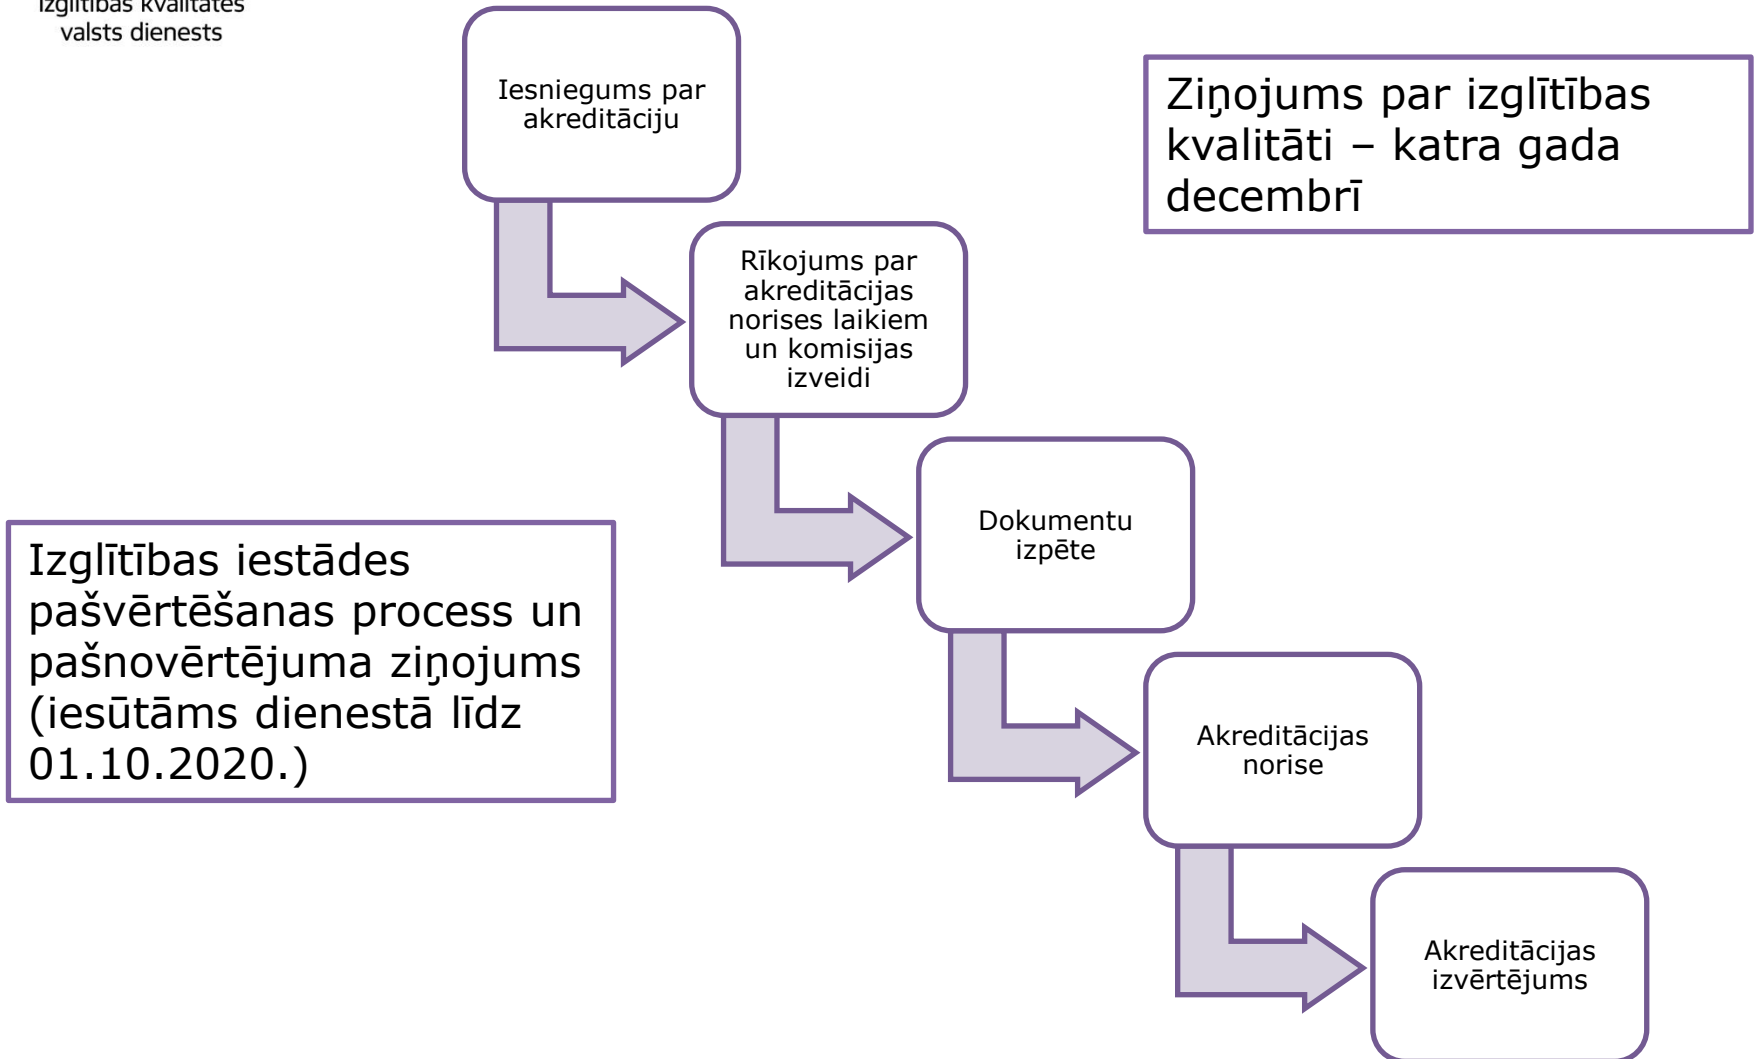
Izglītības kvalitātes valsts dienests

Iesniegums par akreditāciju

Ziņojums par izglītības kvalitāti – katra gada decembrī

Rīkojums par akreditācijas norises laikiem un komisijas izveidi

Dokumentu izpēte

Izglītības iestādes pašvērtēšanas process un pašnovērtējuma ziņojums (iesūtāms dienestā līdz 01.10.2020.)

Akreditācijas norise

Akreditācijas izvērtējums